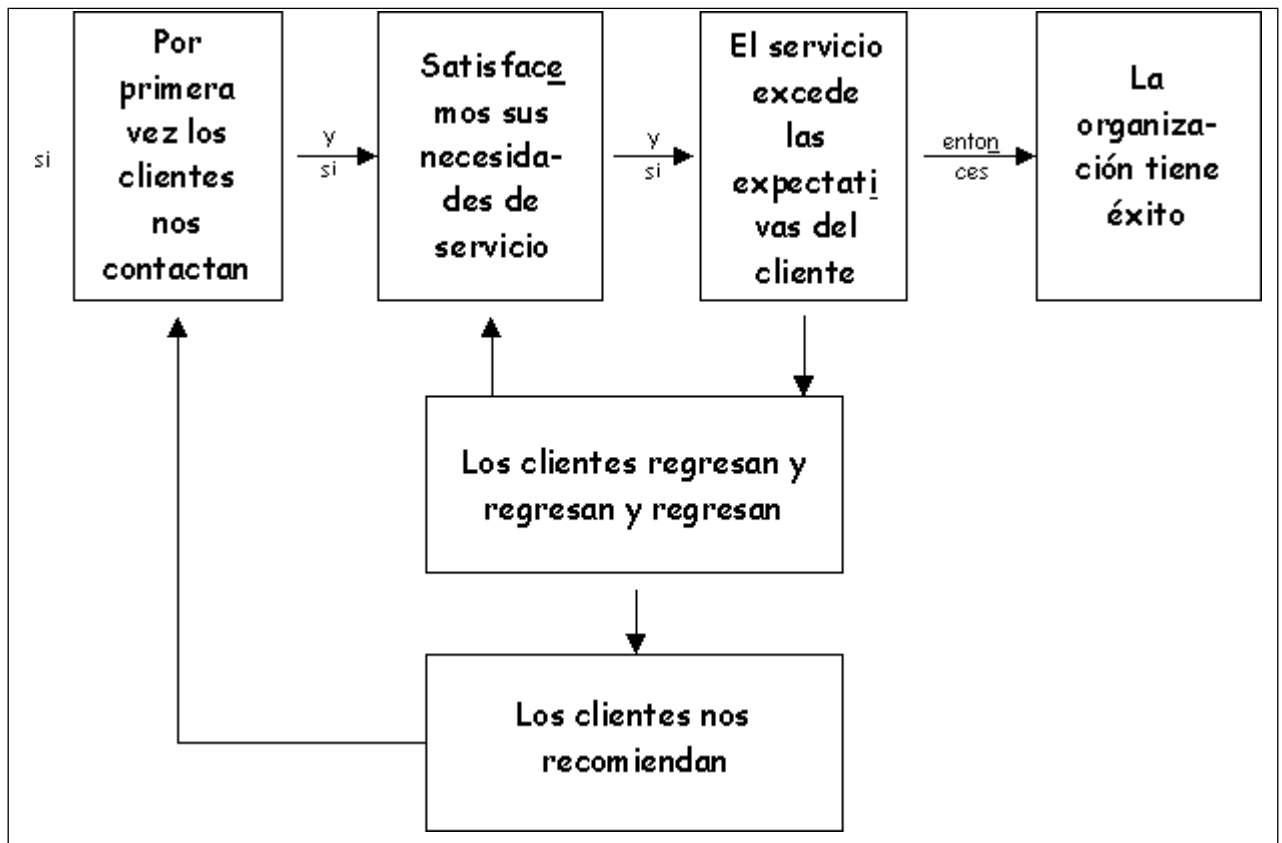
si

Por primera vez los clientes nos contactan

y
si

Satisfacemos sus necesidades de servicio

y
si

El servicio excede las expectativas del cliente

enton
ces

La organización tiene éxito

Los clientes regresan y regresan y regresan

Los clientes nos recomiendan